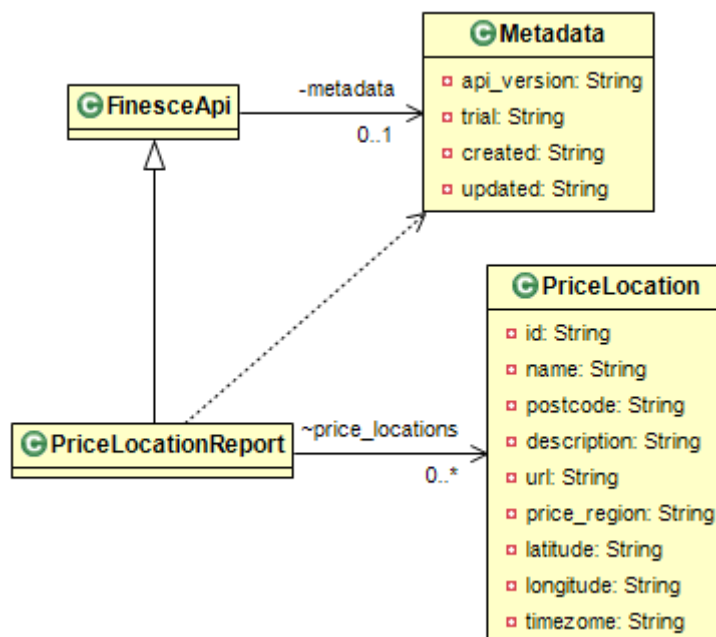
Metadata
api_version: String
trial: String
created: String
updated: String

FinesceApi

-metadata
0..1

PriceLocation
id: String
name: String
postcode: String
description: String
url: String
price_region: String
latitude: String
longitude: String
timezome: String

PriceLocationReport

~price_locations
0..*